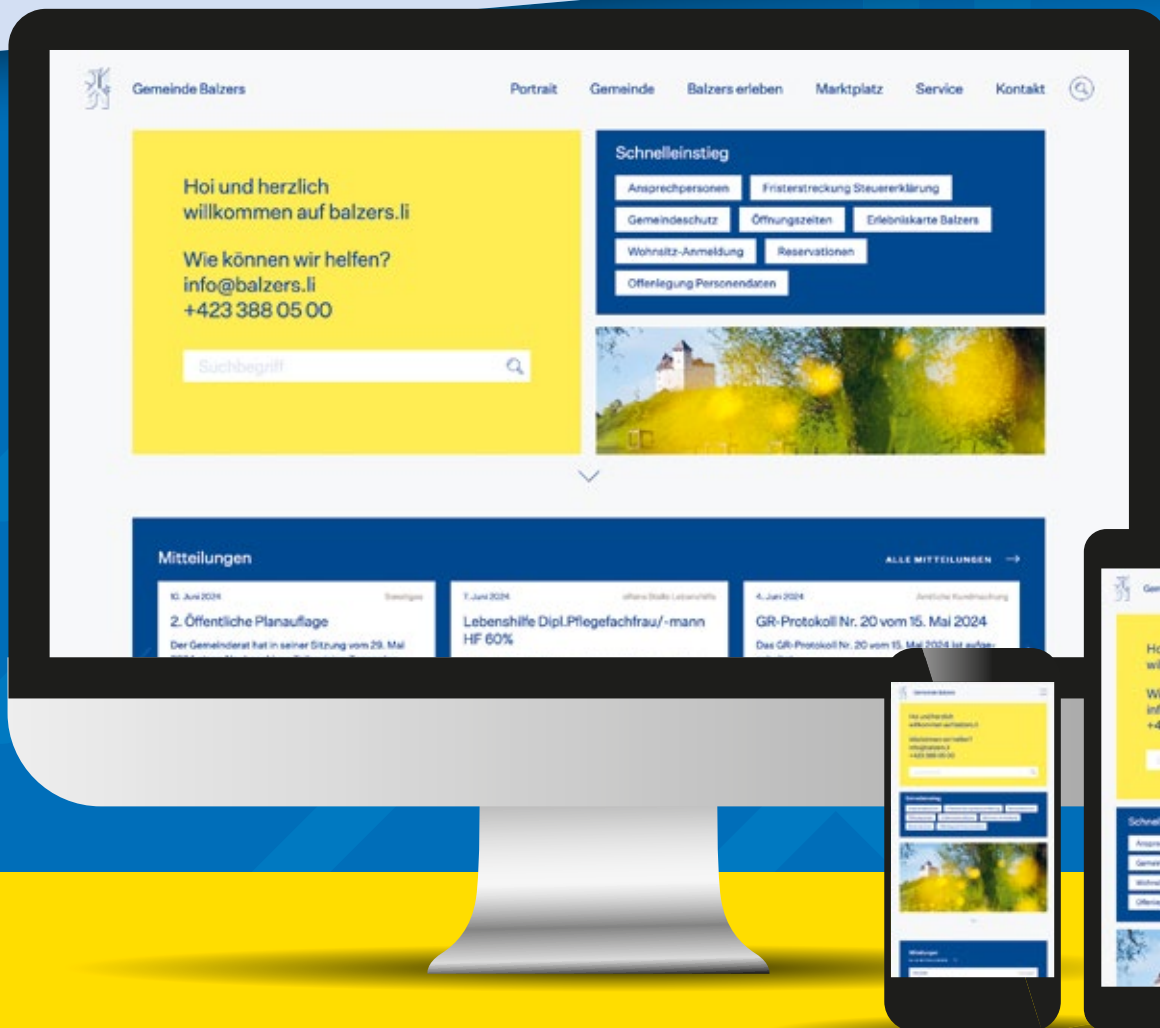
Gemeinde Balzers

Portrait Gemeinde Balzers erleben Marktplatz Service Kontakt

Hoi und herzlich willkommen auf balzers.li

Wie können wir helfen?
info@balzers.li
+423 388 05 00

Suchbegriff

Schnelleinstieg

Ansprechpersonen
Fristerstreckung Steuererklärung
Gemeindeschutz
Öffnungszeiten
Erlebniskarte Balzers
Wohnsitz-Anmeldung
Reservationen
Offenlegung Personendaten

Mitteilungen

ALLE MITTEILUNGEN →

10. Juni 2024
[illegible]
2. Öffentliche Planauflage
Der Gemeinderat hat in seiner Sitzung vom 29. Mai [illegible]

7. Juni 2024
offene Stelle Lebenshilfe
Lebenshilfe Dipl.Pflegefachfrau/-mann HF 60%

4. Juni 2024
Amtliche Kundmachung
GR-Protokoll Nr. 20 vom 15. Mai 2024
Das GR-Protokoll Nr. 20 vom 15. Mai 2024 ist aufge-

Gem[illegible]

Ho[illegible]
wil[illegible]
Wi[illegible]
inf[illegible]
+4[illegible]

Schnel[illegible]
Anspre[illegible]
Gemei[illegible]
Wohnsi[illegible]
Offenle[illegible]